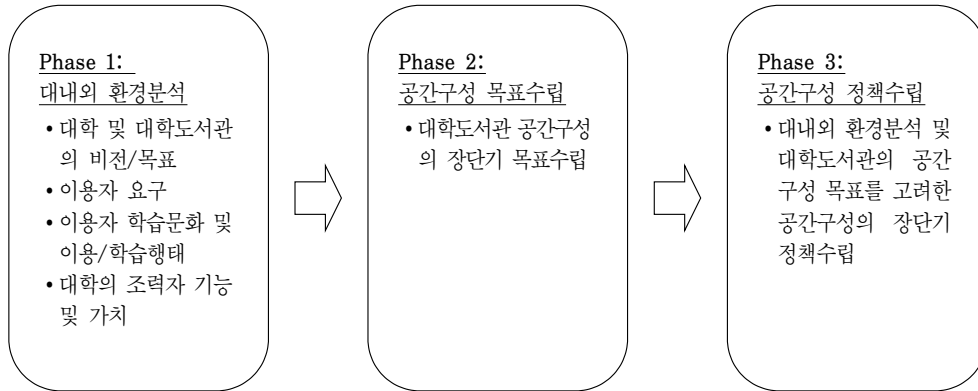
Phase 1:
대내외 환경분석

• 대학 및 대학도서관의 비전/목표
• 이용자 요구
• 이용자 학습문화 및 이용/학습행태
• 대학의 조력자 기능 및 가치

Phase 2:
공간구성 목표수립

• 대학도서관 공간구성의 장단기 목표수립

Phase 3:
공간구성 정책수립

• 대내외 환경분석 및 대학도서관의 공간구성 목표를 고려한 공간구성의 장단기 정책수립